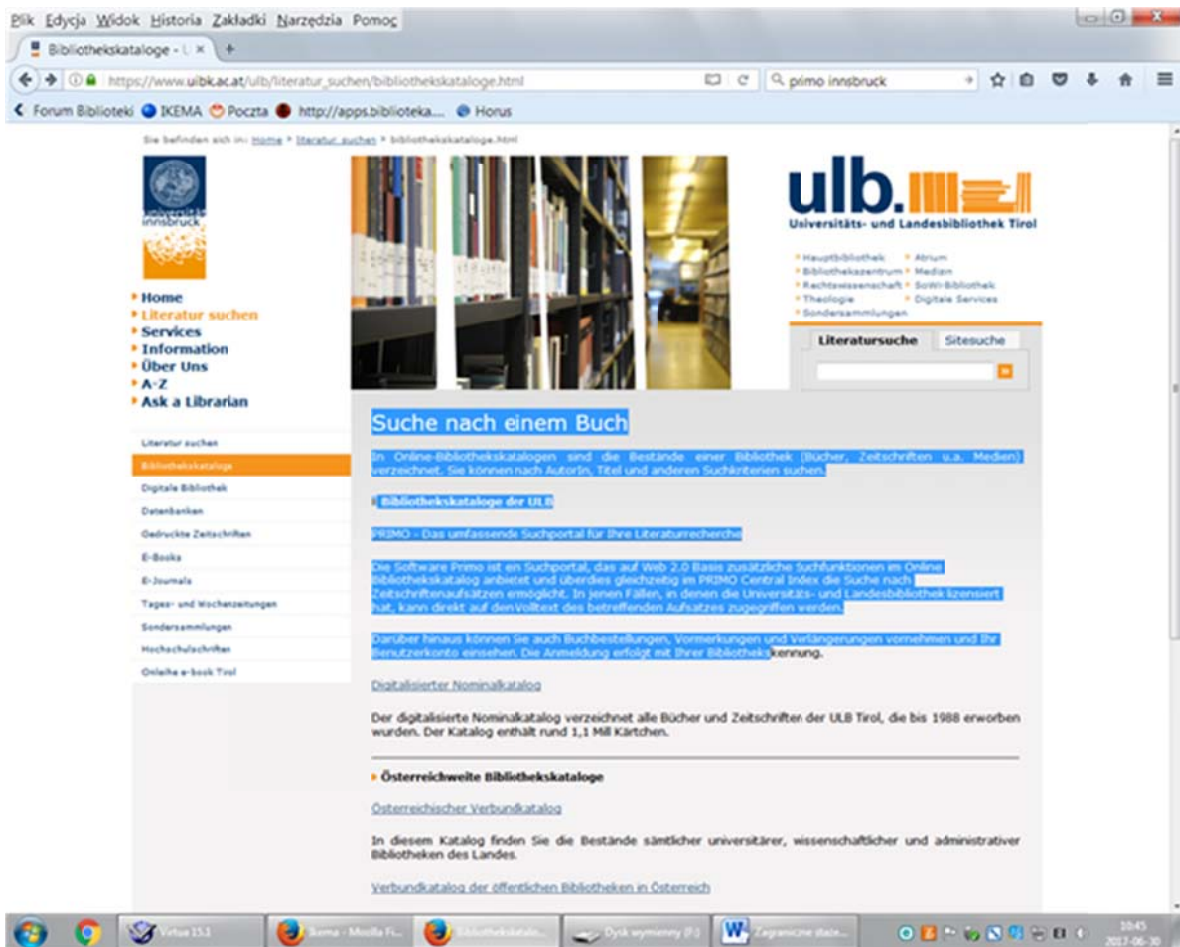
Plik Edycja Widok Historia Zakładki Narzędzia Pomoc

Bibliothekskataloge - U ×

https://www.uibk.ac.at/ulb/literatur_suchen/bibliothekskataloge.html

primo innsbruck

Forum Biblioteki IKEMA Poczta http://apps.biblioteka... Horus

Sie befinden sich in: Home > literatur suchen > bibliothekskataloge.html

innsbruck

ulb.
Universitäts- und Landesbibliothek Tirol

Hauptbibliothek
Bibliothekszentrum
Rechtswissenschaft
Theologie
Sondersammlungen
Atrium
Medien
SoWi-Bibliothek
Digitale Services

Literatursuche
Sitesuche

Home
Literatur suchen
Services
Information
Über Uns
A-Z
Ask a Librarian

Literatur suchen
Bibliothekskataloge
Digitale Bibliothek
Datenbanken
Gedruckte Zeitschriften
E-Books
E-Journals
Tages- und Wochenzeitungen
Sondersammlungen
Hochschulschriften
Onleihe e-book Tirol

Suche nach einem Buch

In Online-Bibliothekskatalogen sind die Bestände einer Bibliothek (Bücher, Zeitschriften u.a. Medien) verzeichnet. Sie können nach AutorIn, Titel und anderen Suchkriterien suchen.

Bibliothekskataloge der ULB

PRIMO - Das umfassende Suchportal für Ihre Literaturrecherche

Die Software Primo ist ein Suchportal, das auf Web 2.0 Basis zusätzliche Suchfunktionen im Online Bibliothekskatalog anbietet und überdies gleichzeitig im PRIMO Central Index die Suche nach Zeitschriftenaufsätzen ermöglicht. In jenen Fällen, in denen die Universitäts- und Landesbibliothek lizensiert hat, kann direkt auf denVolltext des betreffenden Aufsatzes zugegriffen werden.

Darüber hinaus können Sie auch Buchbestellungen, Vormerkungen und Verlängerungen vornehmen und Ihr Benutzerkonto einsehen. Die Anmeldung erfolgt mit Ihrer Bibliothekskennung.

Digitalisierter Nominalkatalog

Der digitalisierte Nominalkatalog verzeichnet alle Bücher und Zeitschriften der ULB Tirol, die bis 1988 erworben wurden. Der Katalog enthält rund 1,1 Mill Kärtchen.

Österreichweite Bibliothekskataloge

Österreichischer Verbundkatalog

In diesem Katalog finden Sie die Bestände sämtlicher universitärer, wissenschaftlicher und administrativer Bibliotheken des Landes.

Verbundkatalog der öffentlichen Bibliotheken in Österreich

Virtua 15.1
Ikema - Mozilla Fi...
Bibliothekskatalo...
Dysk wymienny (F:)
Zagraniczne staże...
10:45
2017-06-30